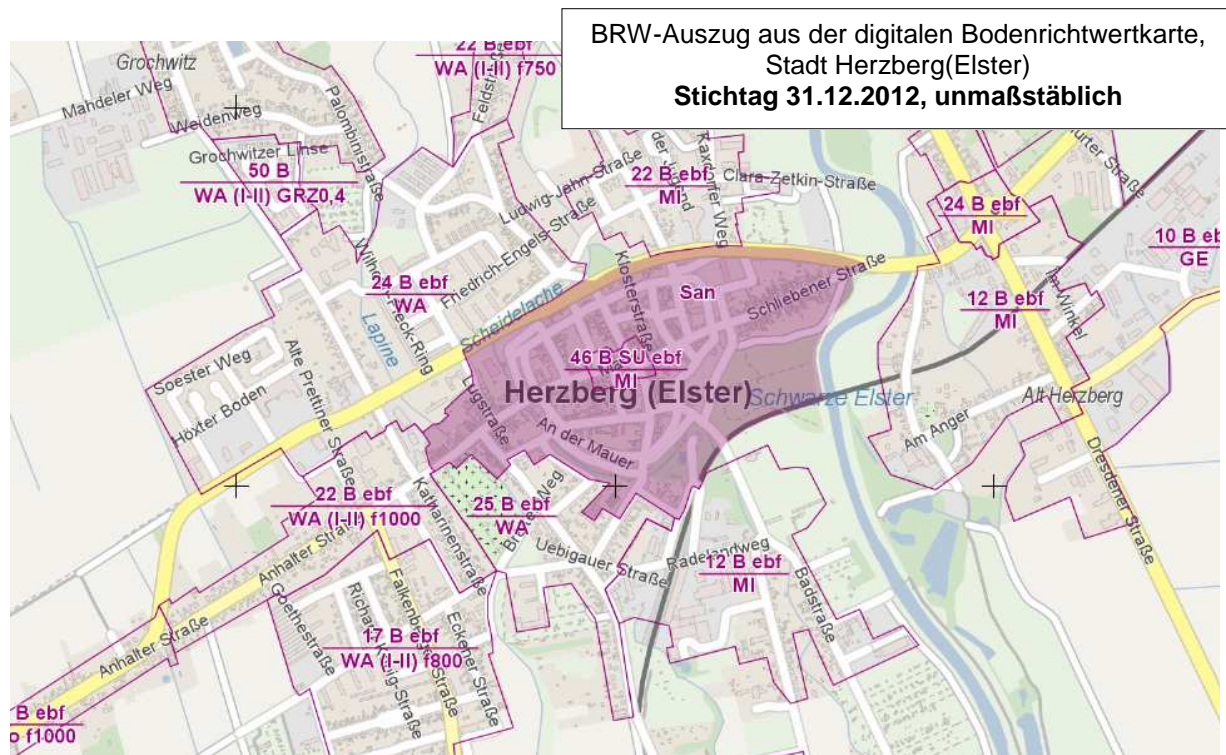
BRW-Auszug aus der digitalen Bodenrichtwertkarte, Stadt Herzberg(Elster)
**Stichtag 31.12.2012, unmaßstäblich**

22 B ebf
WA (I-II) f750

Grochwitz
Mahdeler Weg
Weidenweg
Palombinistraße
Feldstraße
Grochwitzer Linse
50 B
WA (I-II) GRZ0,4
Ludwig-Jahn-Straße
22 B ebf
MI
Clara-Zetkin-Straße
Friedrich-Engels-Straße
Wilhelm-Pieck-Ring
Klosterstraße
24 B ebf
MI
10 B ebf
GE
24 B ebf
WA
San
Schliebener Straße
12 B ebf
MI
Im Winkel
Scheidelache
Lapine
46 B SU ebf
MI
Soester Weg
Alte Prettiner Straße
Höxter Boden
Herzberg (Elster)
Schwarze Elster
Alt Herzberg
Am Anger
An der Mauer
Dresdener Straße
22 B ebf
WA (I-II) f1000
Katharinenstraße
25 B ebf
WA
Uebigauer Straße
Radelandweg
12 B ebf
MI
Badstraße
Anhalter Straße
Goethestraße
Falkenberger Straße
Richard-König-Straße
Eckener Straße
17 B ebf
WA (I-II) f800
B ebf
f1000